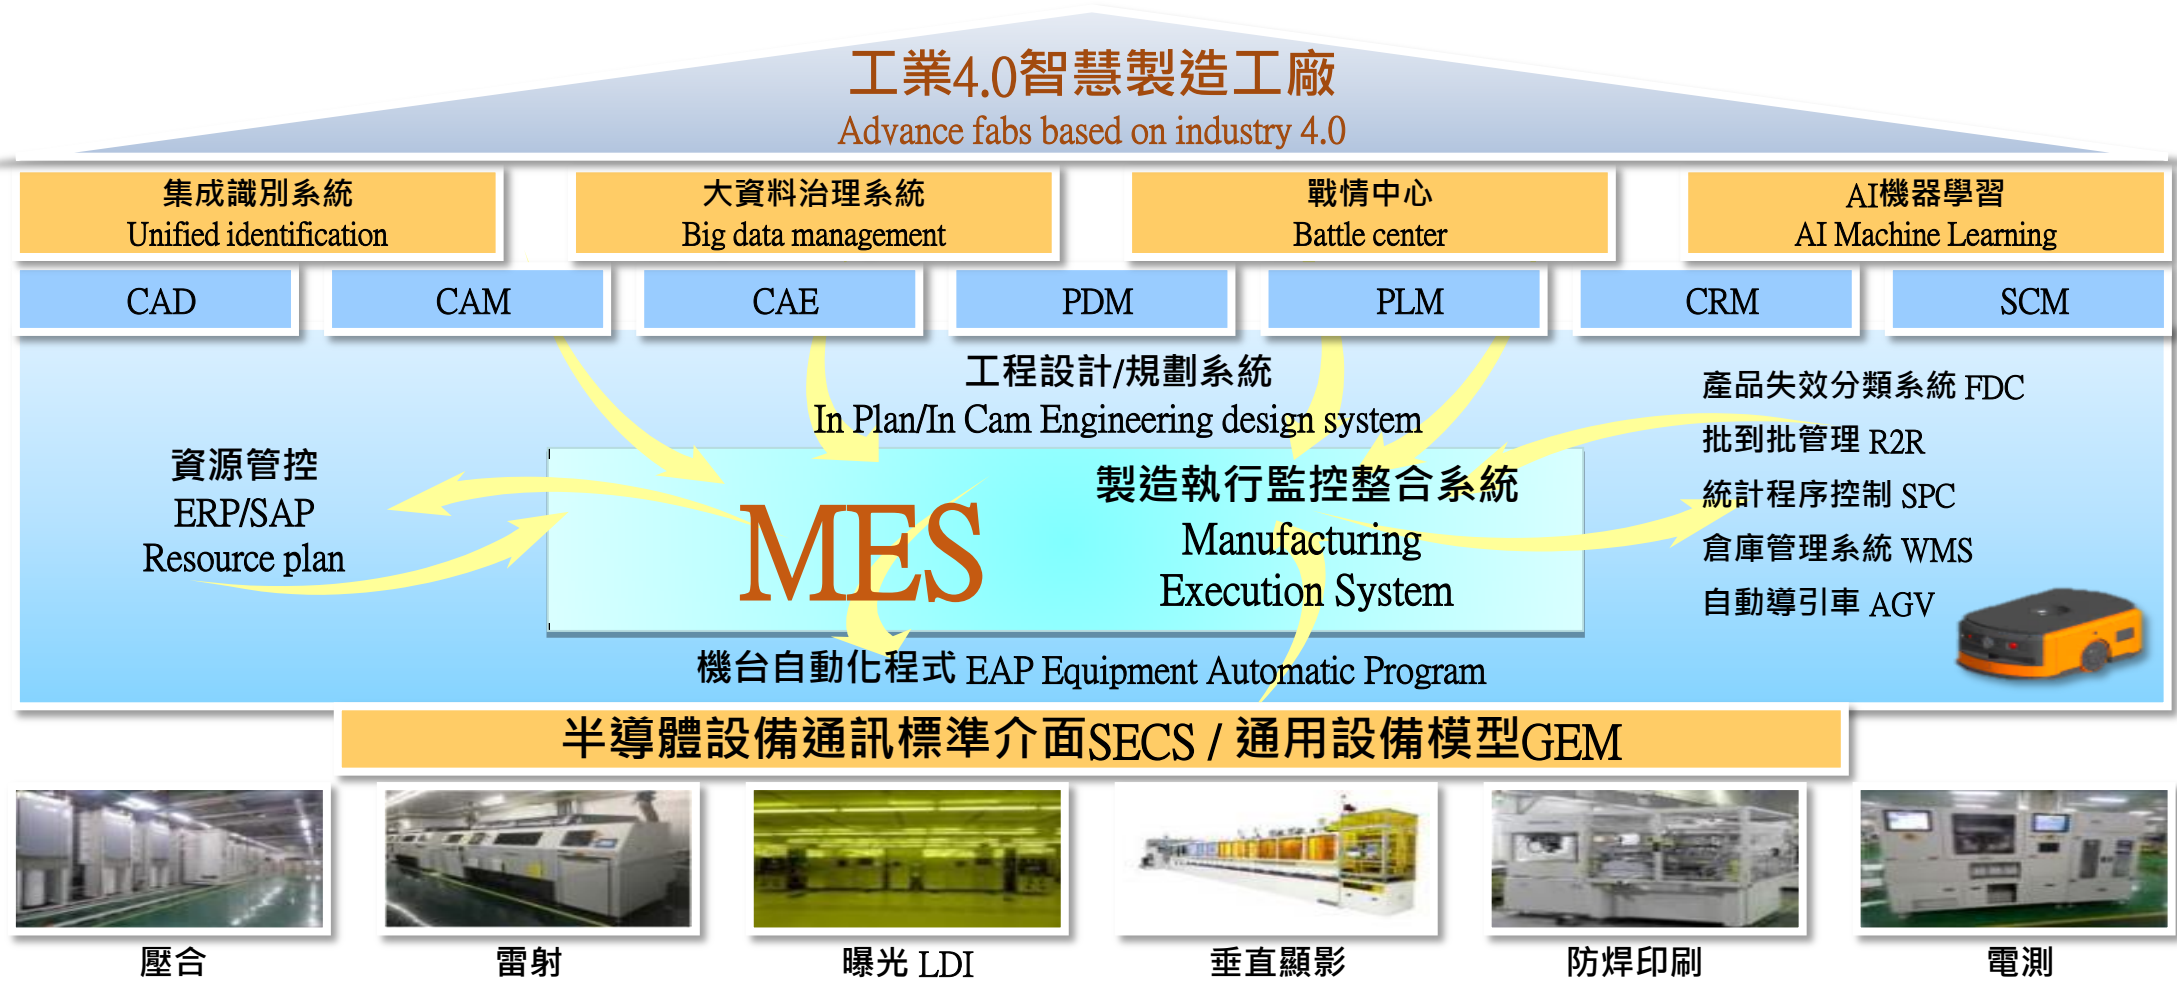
工業4.0智慧製造工廠
Advance fabs based on industry 4.0

集成識別系統
Unified identification

大資料治理系統
Big data management

戰情中心
Battle center

AI機器學習
AI Machine Learning

| CAD | CAM | CAE | PDM | PLM | CRM | SCM |
|---|---|---|---|---|---|---|

工程設計/規劃系統
In Plan/In Cam Engineering design system

資源管控
ERP/SAP
Resource plan

MES

製造執行監控整合系統
Manufacturing
Execution System

產品失效分類系統 FDC
批到批管理 R2R
統計程序控制 SPC
倉庫管理系統 WMS
自動導引車 AGV

機台自動化程式 EAP Equipment Automatic Program

半導體設備通訊標準介面SECS / 通用設備模型GEM

壓合

雷射

曝光 LDI

垂直顯影

防焊印刷

電測